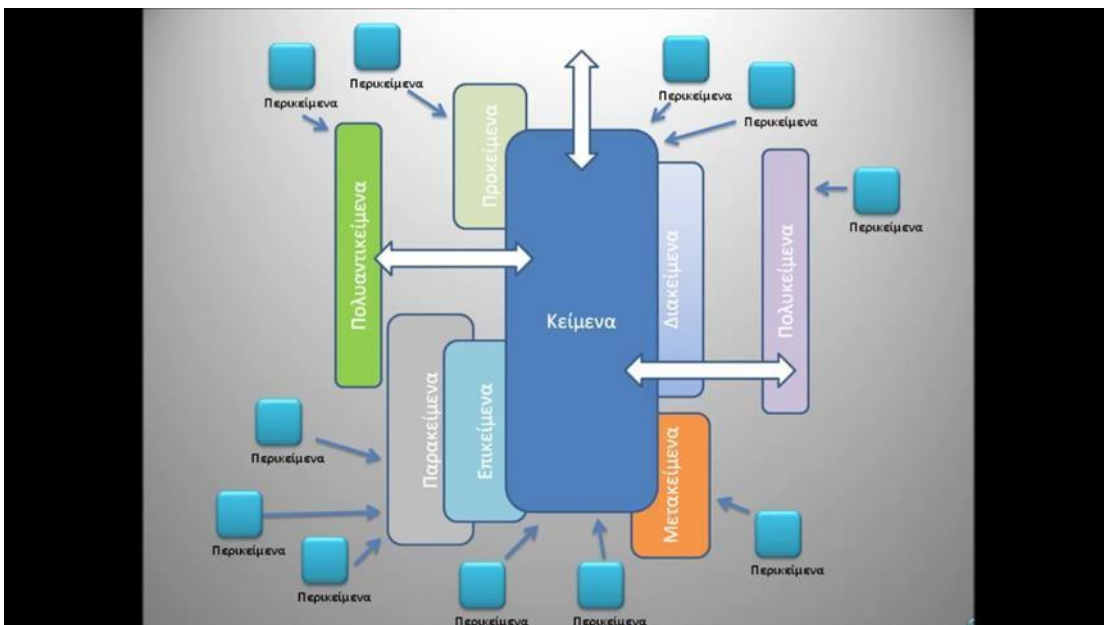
Περικείμενα

Περικείμενα

Περικείμενα

Περικείμενα

Πολυαντικείμενα

Προκείμενα

Κείμενα

Διακείμενα

Πολυκείμενα

Περικείμενα

Παρακείμενα

Επικείμενα

Μετακείμενα

Περικείμενα

Περικείμενα

Περικείμενα

Περικείμενα

Περικείμενα

Περικείμενα